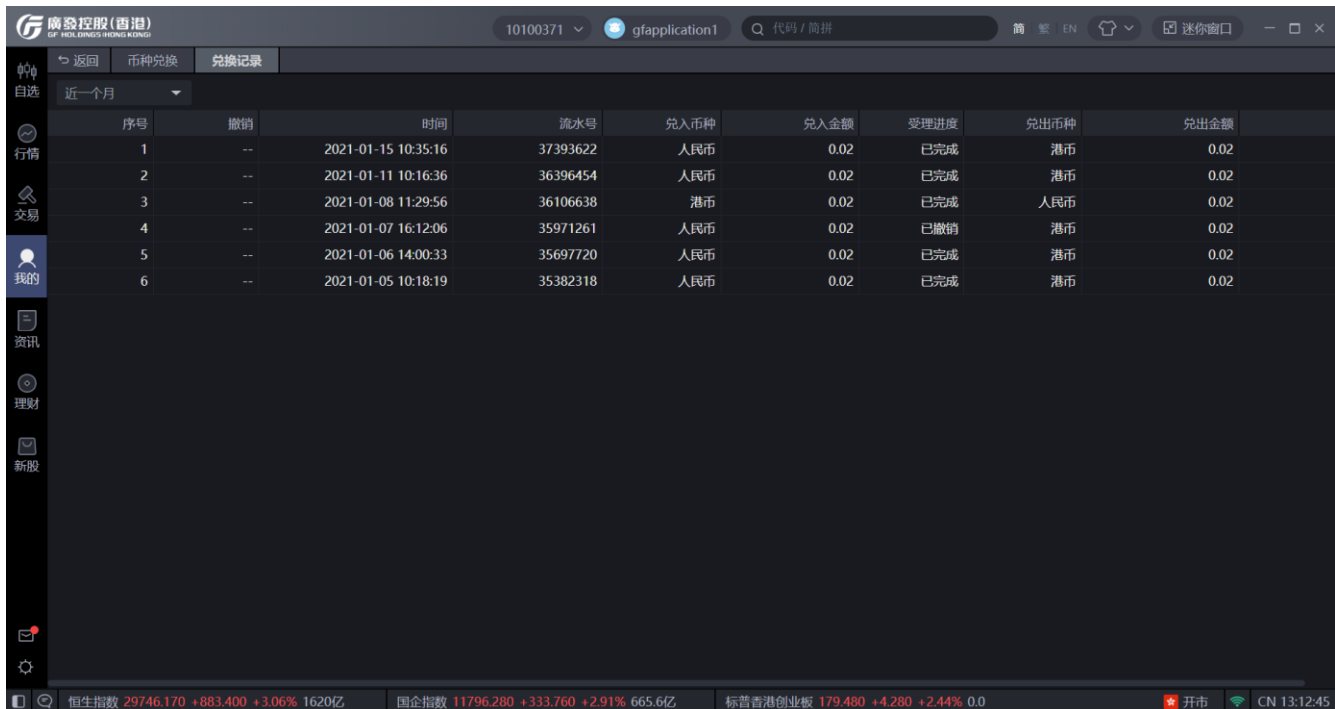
廣發控股(香港) GF HOLDINGS (HONG KONG)

10100371 gfapplication1 代码 / 简拼 简 繁 EN 迷你窗口

自选
行情
交易
我的
资讯
理财
新股

返回 币种兑换 兑换记录

近一个月

| 序号 | 撤销 | 时间 | 流水号 | 兑入币种 | 兑入金额 | 受理进度 | 兑出币种 | 兑出金额 |
|---|---|---|---|---|---|---|---|---|
| 1 | -- | 2021-01-15 10:35:16 | 37393622 | 人民币 | 0.02 | 已完成 | 港币 | 0.02 |
| 2 | -- | 2021-01-11 10:16:36 | 36396454 | 人民币 | 0.02 | 已完成 | 港币 | 0.02 |
| 3 | -- | 2021-01-08 11:29:56 | 36106638 | 港币 | 0.02 | 已完成 | 人民币 | 0.02 |
| 4 | -- | 2021-01-07 16:12:06 | 35971261 | 人民币 | 0.02 | 已撤销 | 港币 | 0.02 |
| 5 | -- | 2021-01-06 14:00:33 | 35697720 | 人民币 | 0.02 | 已完成 | 港币 | 0.02 |
| 6 | -- | 2021-01-05 10:18:19 | 35382318 | 人民币 | 0.02 | 已完成 | 港币 | 0.02 |

恒生指数 29746.170 +883.400 +3.06% 1620亿 国企指数 11796.280 +333.760 +2.91% 665.6亿 标普香港创业板 179.480 +4.280 +2.44% 0.0 开市 CN 13:12:45